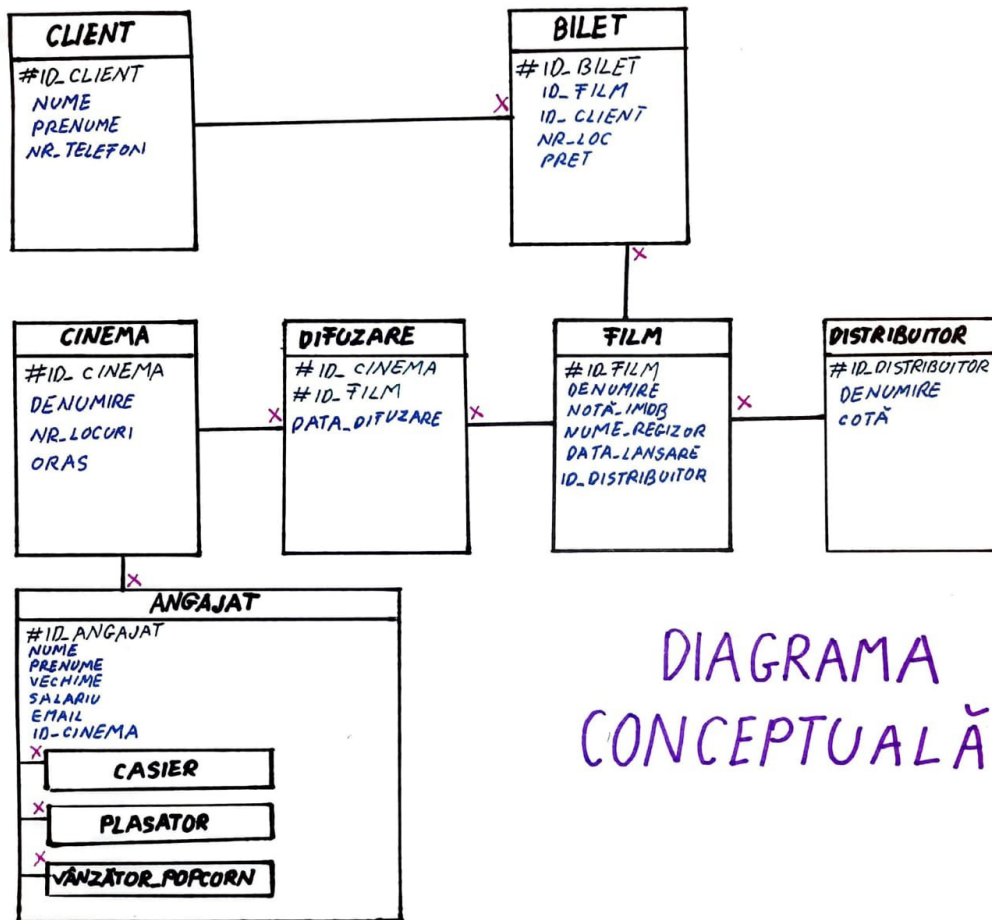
CLIENT
#ID_CLIENT
NUME
PRENUME
NR_TELEFON

BILET
#ID_BILET
ID_FILM
ID_CLIENT
NR_LOC
PRET

x

x

CINEMA
#ID_CINEMA
DENUMIRE
NR_LOCURI
ORAS

DIFUZARE
#ID_CINEMA
#ID_FILM
DATA_DIFUZARE

FILM
#ID_FILM
DENUMIRE
NOTĂ_IMDB
NUME_REGIZOR
DATA_LANSARE
ID_DISTRIBUITOR

DISTRIBUITOR
#ID_DISTRIBUITOR
DENUMIRE
COTĂ

x
x
x
x

ANGAJAT
#ID_ANGAJAT
NUME
PRENUME
VECHIME
SALARIU
EMAIL
ID_CINEMA

x
CASIER
x
PLASATOR
x
VÂNZĂTOR_POPCORN

DIAGRAMA CONCEPTUALĂ